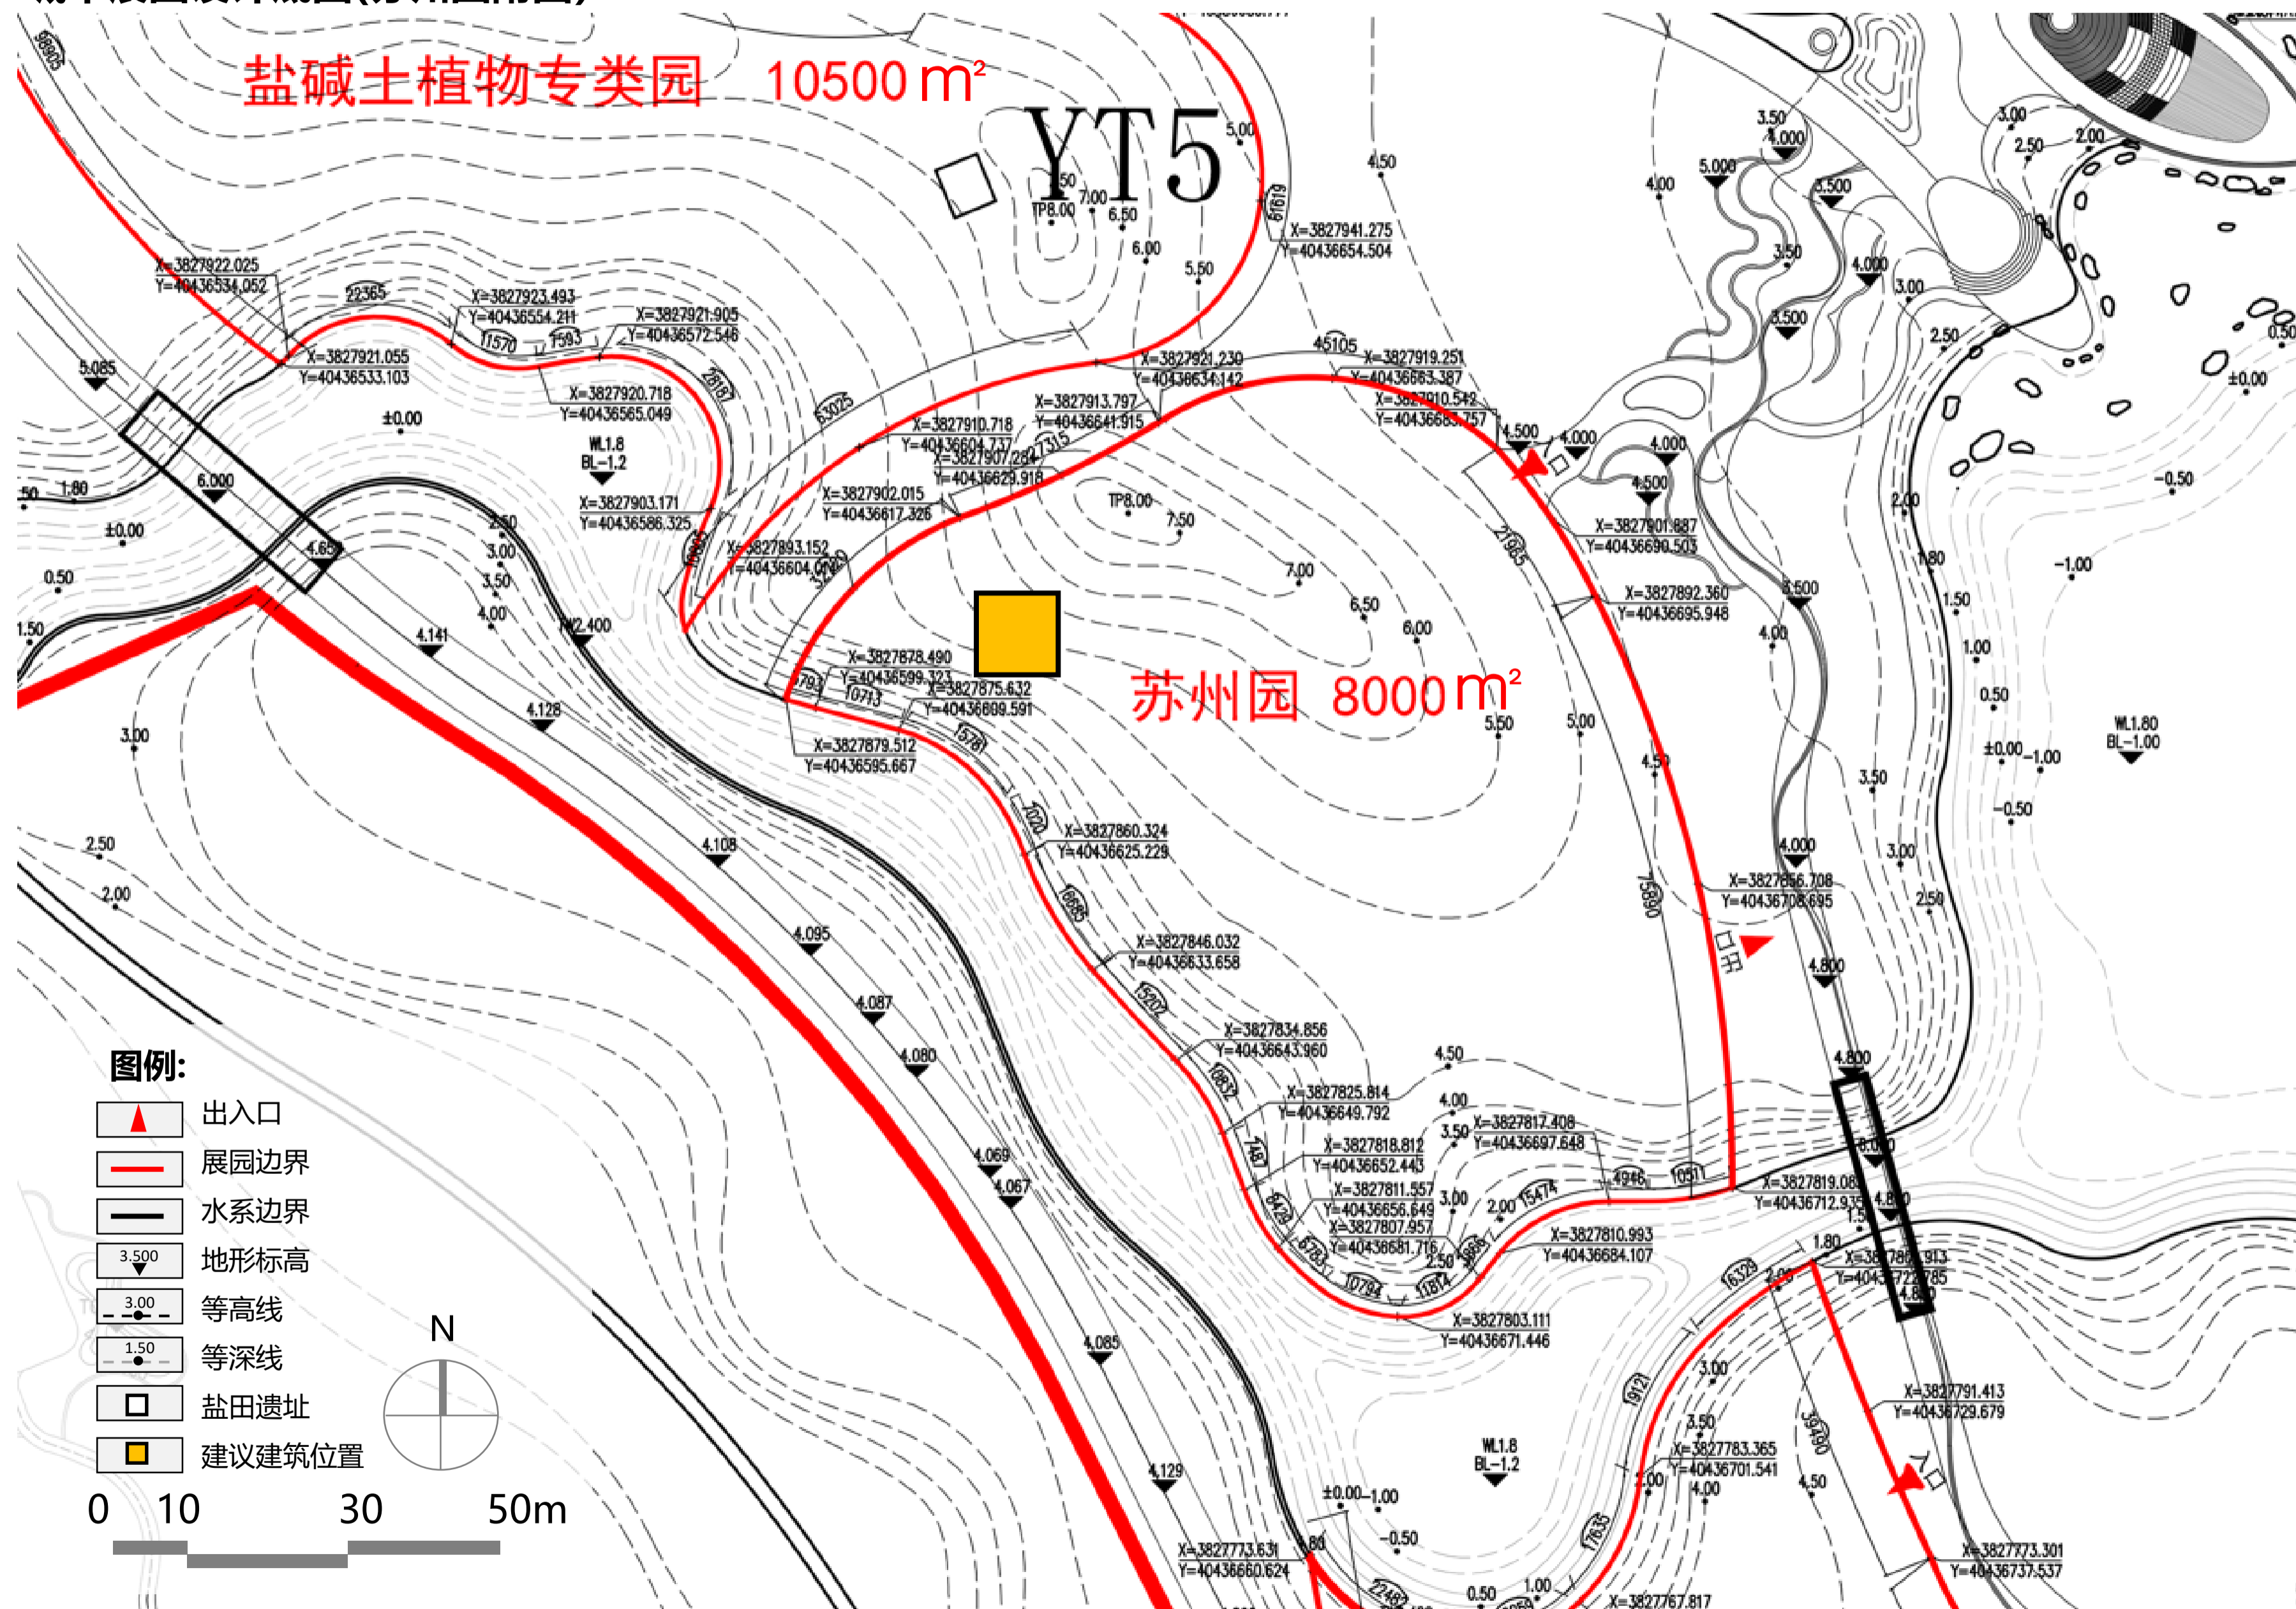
盐碱土植物专类园 10500 m²

YT5

苏州园 8000 m²

X=3827922.025
Y=40436534.052
X=3827923.493
Y=40436554.211
X=3827921.905
Y=40436572.546
X=3827921.055
Y=40436533.103
X=3827920.718
Y=40436565.049
X=3827903.171
Y=40436586.325
X=3827941.275
Y=40436654.504
X=3827921.230
Y=40436634.142
X=3827919.251
Y=40436663.387
X=3827913.797
Y=40436641.915
X=3827910.718
Y=40436604.737
X=3827907.282
Y=40436629.918
X=3827902.015
Y=40436617.326
X=3827893.152
Y=40436604.072
X=3827901.887
Y=40436690.503
X=3827892.360
Y=40436695.948
X=3827878.490
Y=40436599.323
X=3827875.632
Y=40436609.591
X=3827879.512
Y=40436595.667
X=3827860.324
Y=40436625.229
X=3827856.708
Y=40436708.695
X=3827846.032
Y=40436633.658
X=3827834.856
Y=40436643.960
X=3827825.814
Y=40436649.792
X=3827817.408
Y=40436697.648
X=3827818.812
Y=40436652.443
X=3827811.557
Y=40436656.649
X=3827807.957
Y=40436681.716
X=3827819.08
Y=40436712.935
X=3827810.993
Y=40436684.107
X=3827803.111
Y=40436671.446
X=3827791.413
Y=40436729.679
X=3827783.365
Y=40436701.541
X=3827773.631
Y=40436660.624
X=3827773.301
Y=40436737.537
X=3827767.817

WL1.8
BL-1.2
WL1.80
BL-1.00
TP8.00
出口
入口

图例:
出入口
展园边界
水系边界
3.500 地形标高
3.00 等高线
1.50 等深线
盐田遗址
建议建筑位置

N

0 10 30 50m